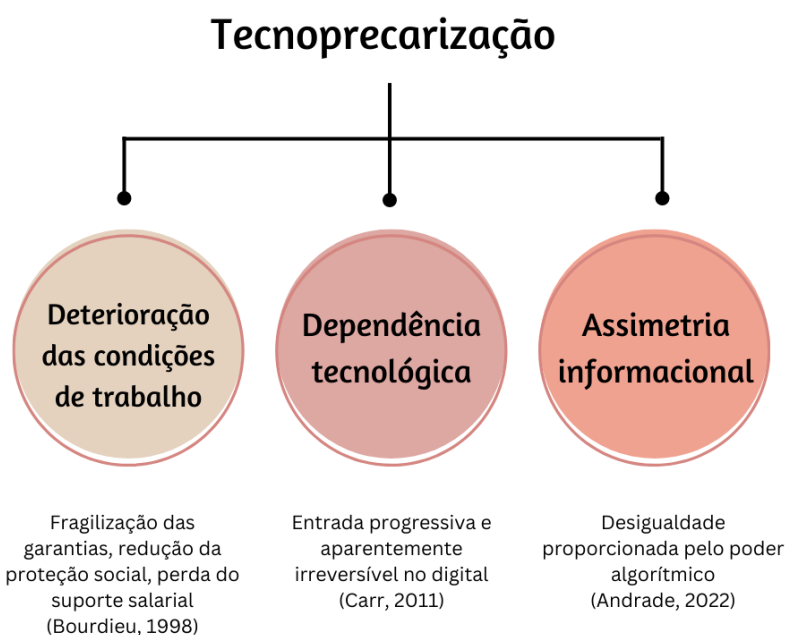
Tecnoprecarização

Deterioração das condições de trabalho

Dependência tecnológica

Assimetria informacional

Fragilização das garantias, redução da proteção social, perda do suporte salarial (Bourdieu, 1998)

Entrada progressiva e aparentemente irreversível no digital (Carr, 2011)

Desigualdade proporcionada pelo poder algorítmico (Andrade, 2022)